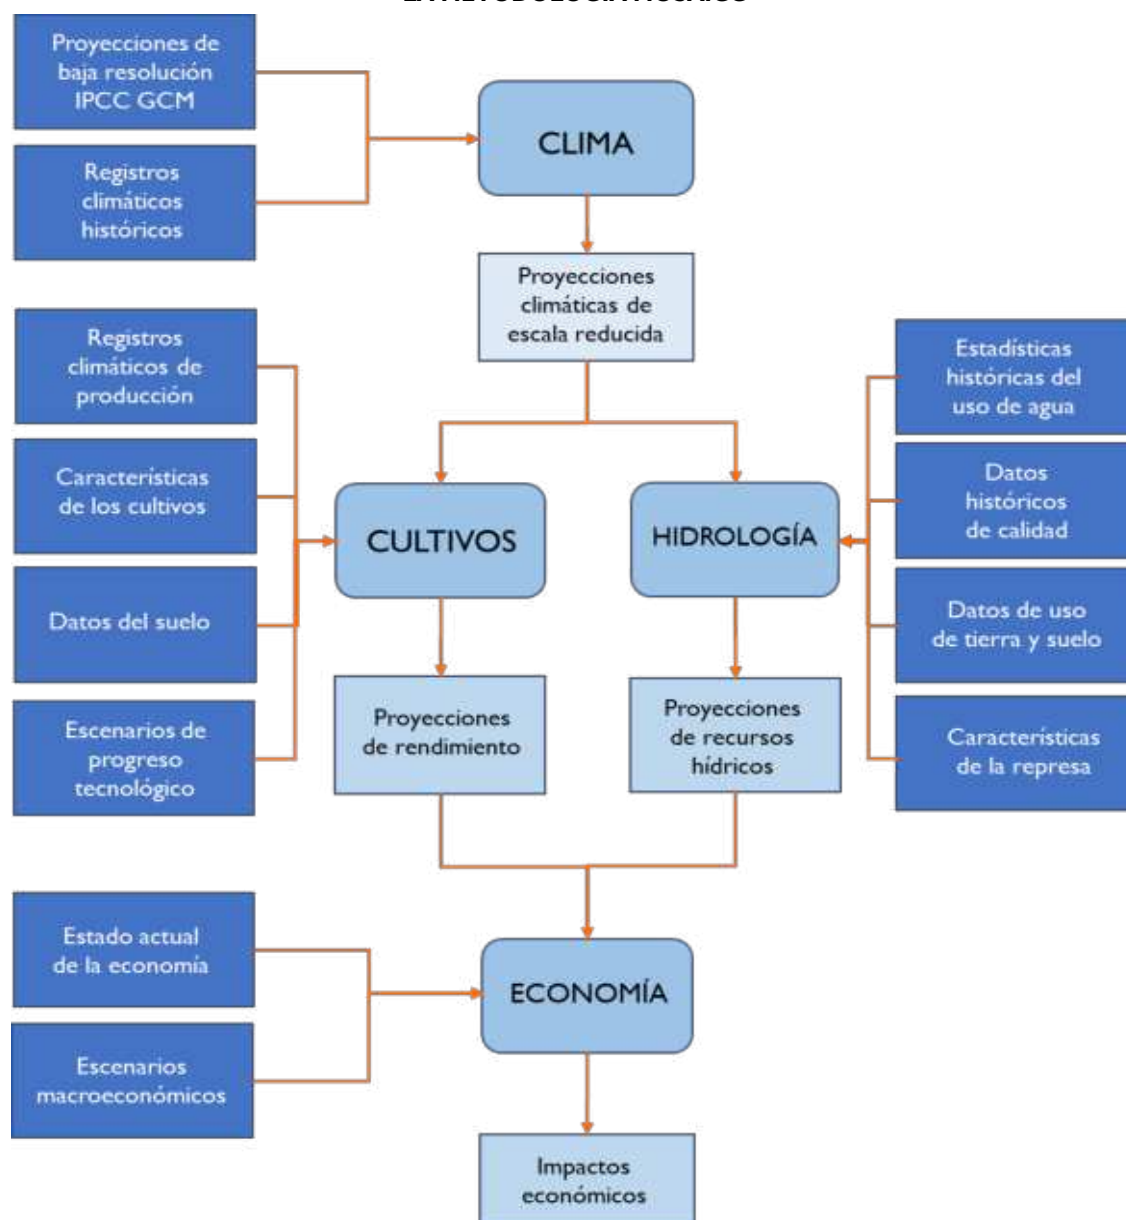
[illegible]

Proyecciones de baja resolución IPCC GCM

Registros climáticos históricos

CLIMA

Proyecciones climáticas de escala reducida

Registros climáticos de producción

Características de los cultivos

Datos del suelo

Escenarios de progreso tecnológico

CULTIVOS

HIDROLOGÍA

Estadísticas históricas del uso de agua

Datos históricos de calidad

Datos de uso de tierra y suelo

Características de la represa

Proyecciones de rendimiento

Proyecciones de recursos hídricos

Estado actual de la economía

Escenarios macroeconómicos

ECONOMÍA

Impactos económicos